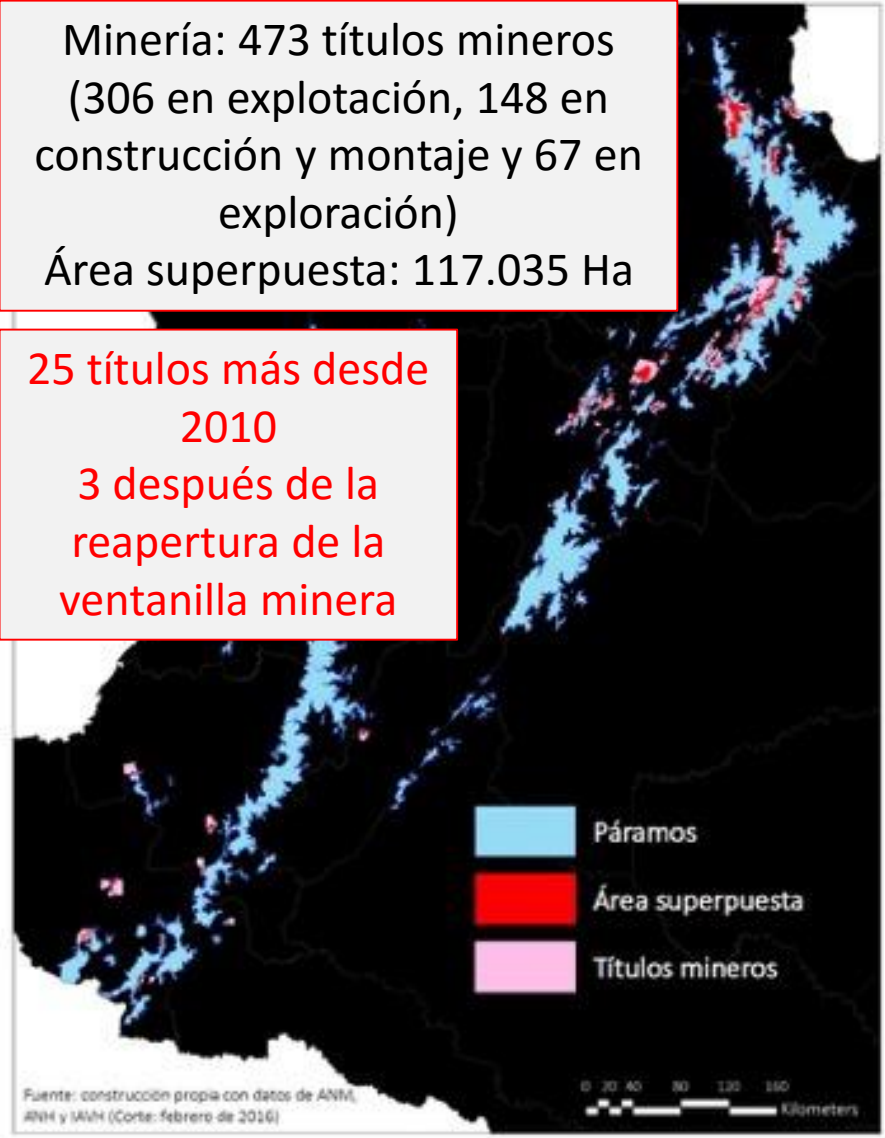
Minería: 473 títulos mineros (306 en explotación, 148 en construcción y montaje y 67 en exploración)
Área superpuesta: 117.035 Ha

25 títulos más desde 2010
3 después de la reapertura de la ventanilla minera

Páramos
Área superpuesta
Títulos mineros

Fuente: construcción propia con datos de ANM, ANH y IAVH (Corte: febrero de 2016)

0 20 40 80 120 160
Kilometers